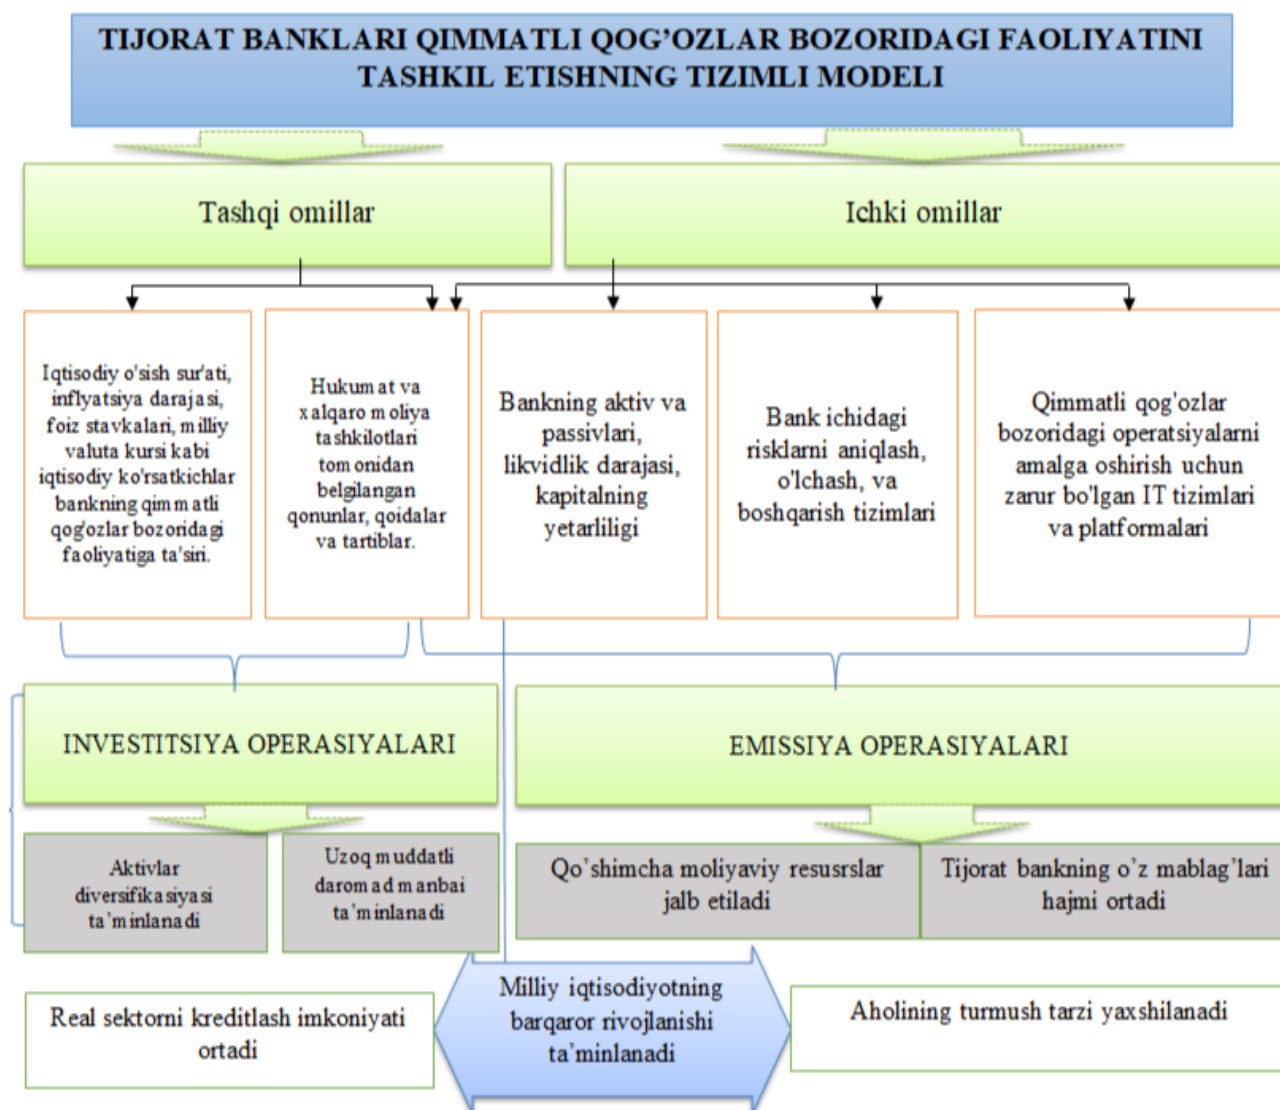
TIJORAT BANKLARI QIMMATLI QOG'OZLAR BOZORIDAGI FAOLIYATINI TASHKIL ETISHNING TIZIMLI MODELI

Tashqi omillar

Ichki omillar

Iqtisodiy o'sish sur'ati, inflyatsiya darajasi, foiz stavkalari, milliy valuta kursi kabi iqtisodiy ko'rsatkichlar bankning qimmatli qog'ozlar bozoridagi faoliyatiga ta'siri.

Hukumat va xalqaro moliya tashkilotlari tomonidan belgilangan qonunlar, qoidalar va tartiblar.

Bankning aktiv va passivlari, likvidlik darajasi, kapitalning yetarliligi

Bank ichidagi risklarni aniqlash, o'lchash, va boshqarish tizimlari

Qimmatli qog'ozlar bozoridagi operatsiyalarni amalga oshirish uchun zarur bo'lgan IT tizimlari va platformalari

INVESTITSIYA OPERASIYALARI

EMISSIYA OPERASIYALARI

Aktivlar diversifikasiyasi ta'minlanadi

Uzoq muddatli daromad manbai ta'minlanadi

Qo'shimcha moliyaviy resusrslar jalb etiladi

Tijorat bankning o'z mablag'lari hajmi ortadi

Real sektorni kreditlash imkoniyati ortadi

Milliy iqtisodiyotning barqaror rivojlanishi ta'minlanadi

Aholining turmush tarzi yaxshilanadi